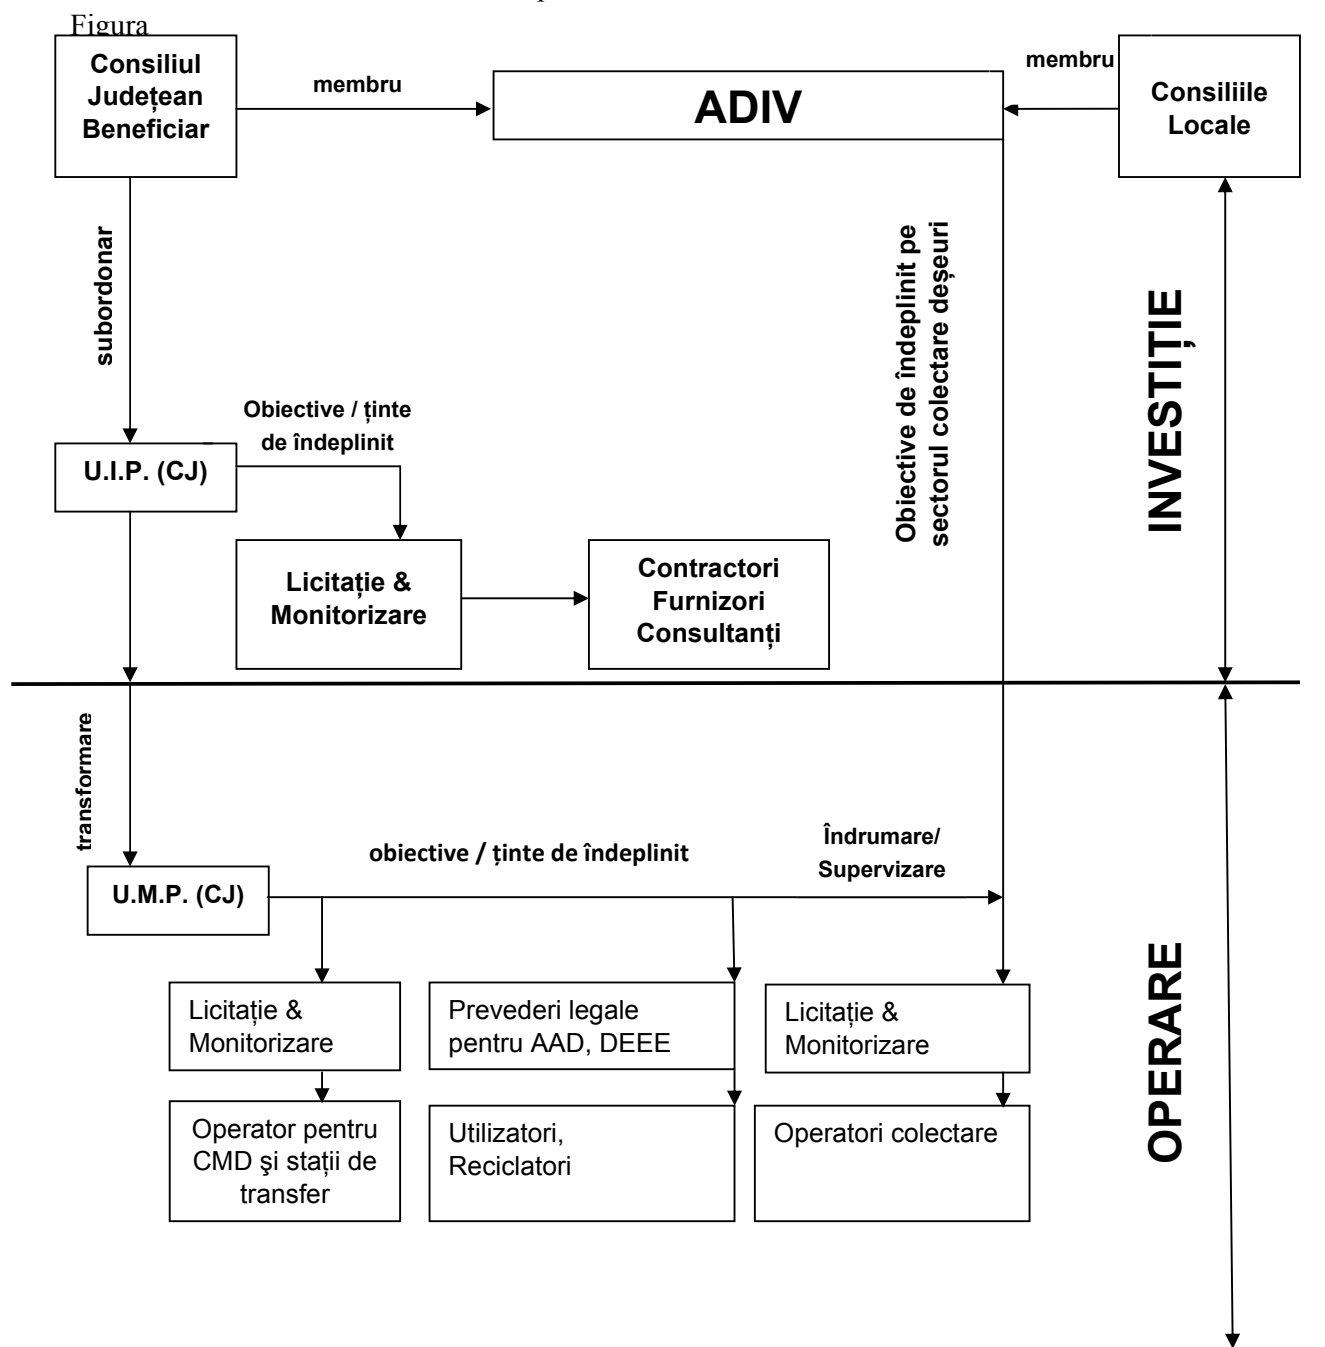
Figura

Consiliul Județean Beneficiar

membru

ADIV

membru

Consiliile Locale

subordonar

Obiective de îndeplinit pe sectorul colectare deșeuri

INVESTIȚIE

Obiective / ținte de îndeplinit

U.I.P. (CJ)

Licitație & Monitorizare

Contractori Furnizori Consultanți

transformare

obiective / ținte de îndeplinit

Îndrumare/ Supervizare

U.M.P. (CJ)

OPERARE

Licitație & Monitorizare

Prevederi legale pentru AAD, DEEE

Licitație & Monitorizare

Operator pentru CMD şi stații de transfer

Utilizatori, Reciclatori

Operatori colectare